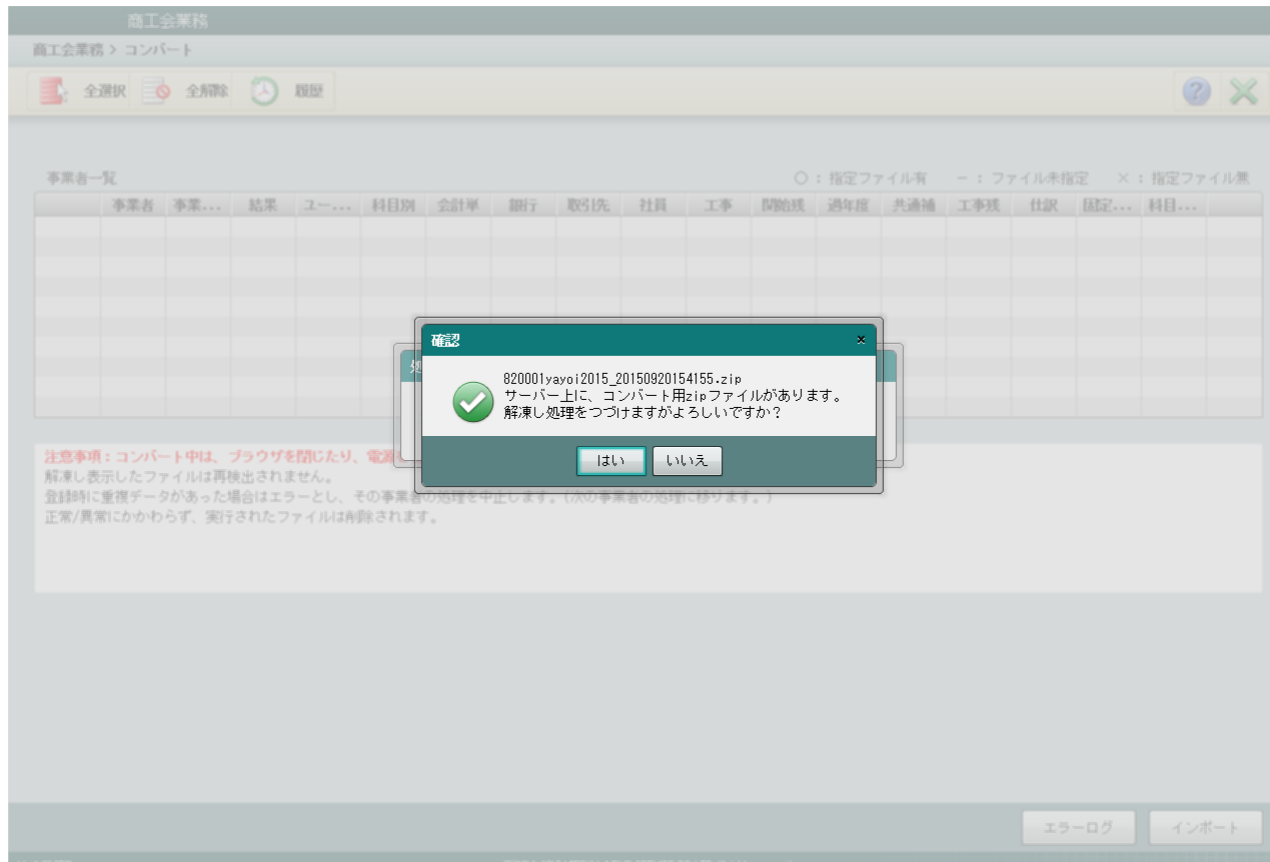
商工会業務

商工会業務 > コンバート

全選択 全解除 履歴

事業者一覧

○：指定ファイル有　ー：ファイル未指定　×：指定ファイル無

| | 事業者 | 事業... | 結果 | ユー... | 科目別 | 会計単 | 銀行 | 取引先 | 社員 | 工事 | 開始残 | 過年度 | 共通補 | 工事残 | 仕訳 | 固定... | 科目... |
|---|---|---|---|---|---|---|---|---|---|---|---|---|---|---|---|---|---|

処

確認

820001yayoi2015_20150920154155.zip
サーバー上に、コンバート用zipファイルがあります。
解凍し処理をつづけますがよろしいですか？

はい　いいえ

注意事項：コンバート中は、ブラウザを閉じたり、電源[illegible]
解凍し表示したファイルは再検出されません。
登録時に重複データがあった場合はエラーとし、その事業者の処理を中止します。（次の事業者の処理に移ります。）
正常/異常にかかわらず、実行されたファイルは削除されます。

エラーログ　インポート